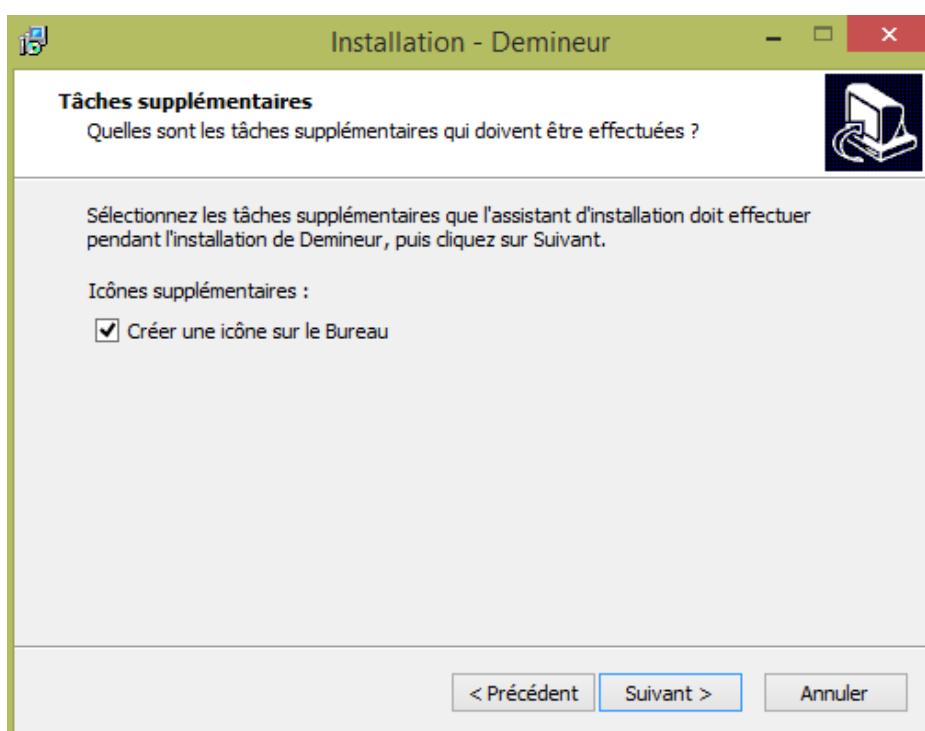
Installation - Demineur

Tâches supplémentaires
Quelles sont les tâches supplémentaires qui doivent être effectuées ?

Sélectionnez les tâches supplémentaires que l'assistant d'installation doit effectuer pendant l'installation de Demineur, puis cliquez sur Suivant.

Icônes supplémentaires :

Créer une icône sur le Bureau

< Précédent
Suivant >
Annuler